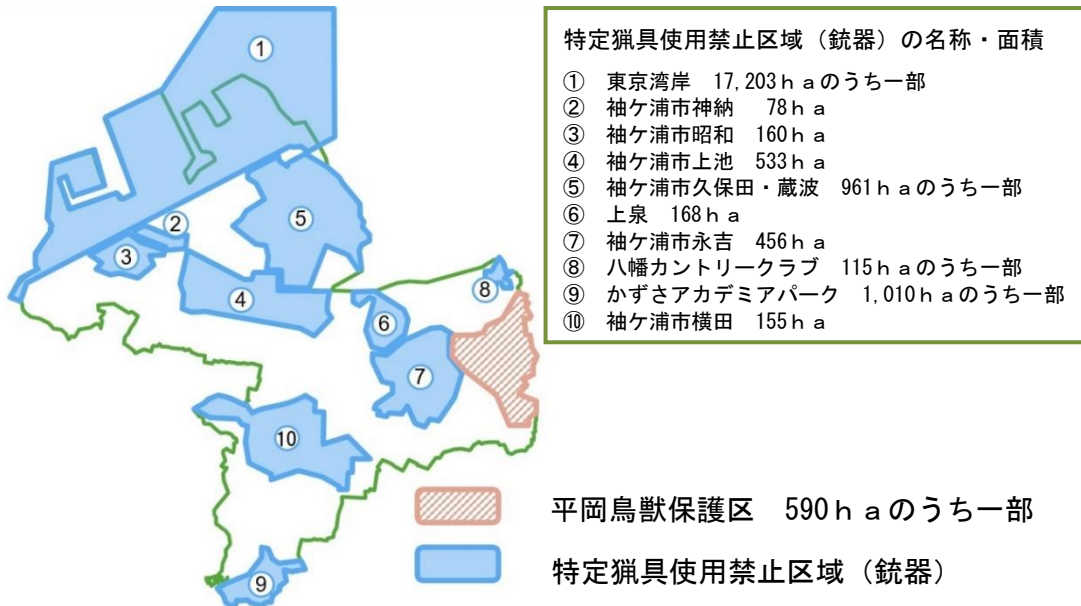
特定猟具使用禁止区域（銃器）の名称・面積

① 東京湾岸 17,203ｈａのうち一部
② 袖ケ浦市神納 78ｈａ
③ 袖ケ浦市昭和 160ｈａ
④ 袖ケ浦市上池 533ｈａ
⑤ 袖ケ浦市久保田・蔵波 961ｈａのうち一部
⑥ 上泉 168ｈａ
⑦ 袖ケ浦市永吉 456ｈａ
⑧ 八幡カントリークラブ 115ｈａのうち一部
⑨ かずさアカデミアパーク 1,010ｈａのうち一部
⑩ 袖ケ浦市横田 155ｈａ

①
②
③
④
⑤
⑥
⑦
⑧
⑨
⑩

平岡鳥獣保護区 590ｈａのうち一部

特定猟具使用禁止区域（銃器）